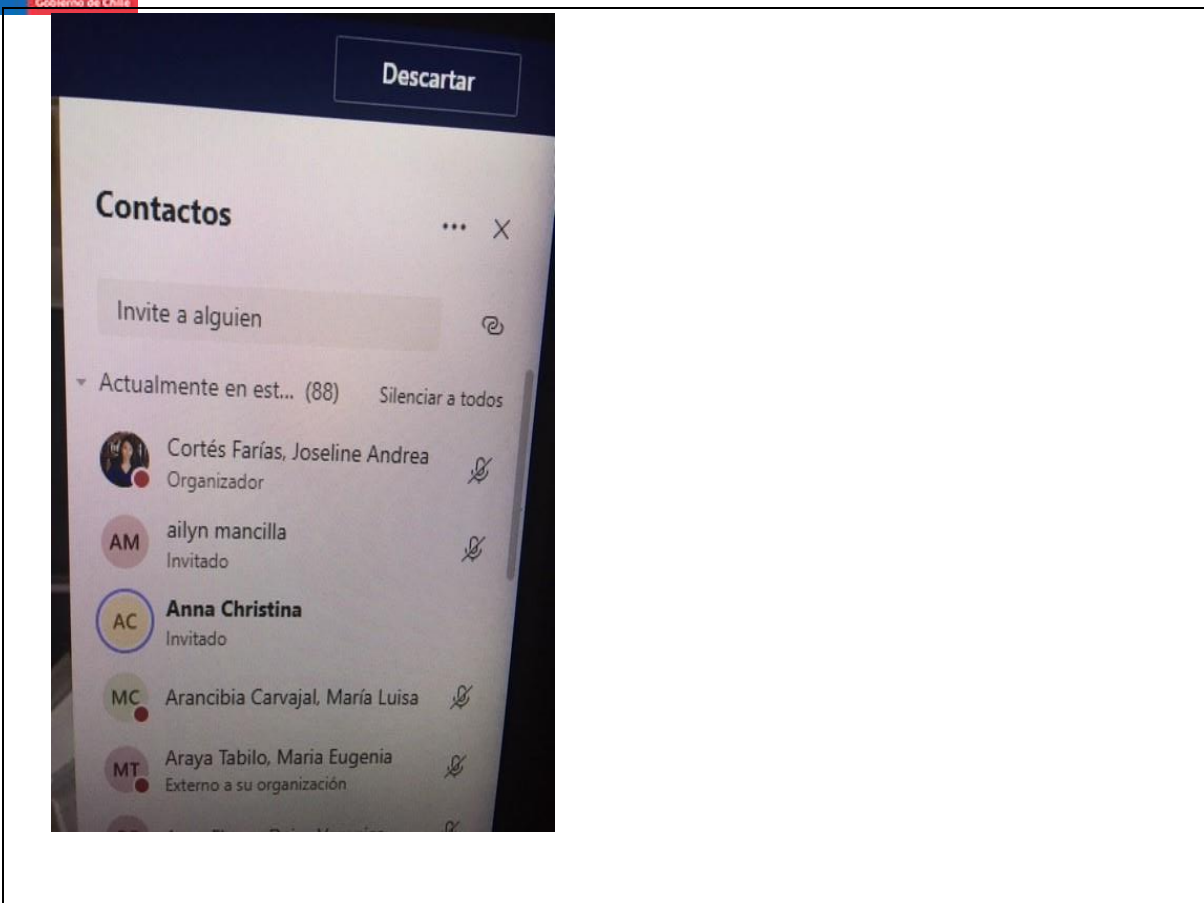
Gobierno de Chile

Descartar

Contactos

...

Invite a alguien

Actualmente en est... (88)

Silenciar a todos

Cortés Farías, Joseline Andrea
Organizador

AM
ailyn mancilla
Invitado

AC
Anna Christina
Invitado

MC
Arancibia Carvajal, María Luisa

MT
Araya Tabilo, Maria Eugenia
Externo a su organización

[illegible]